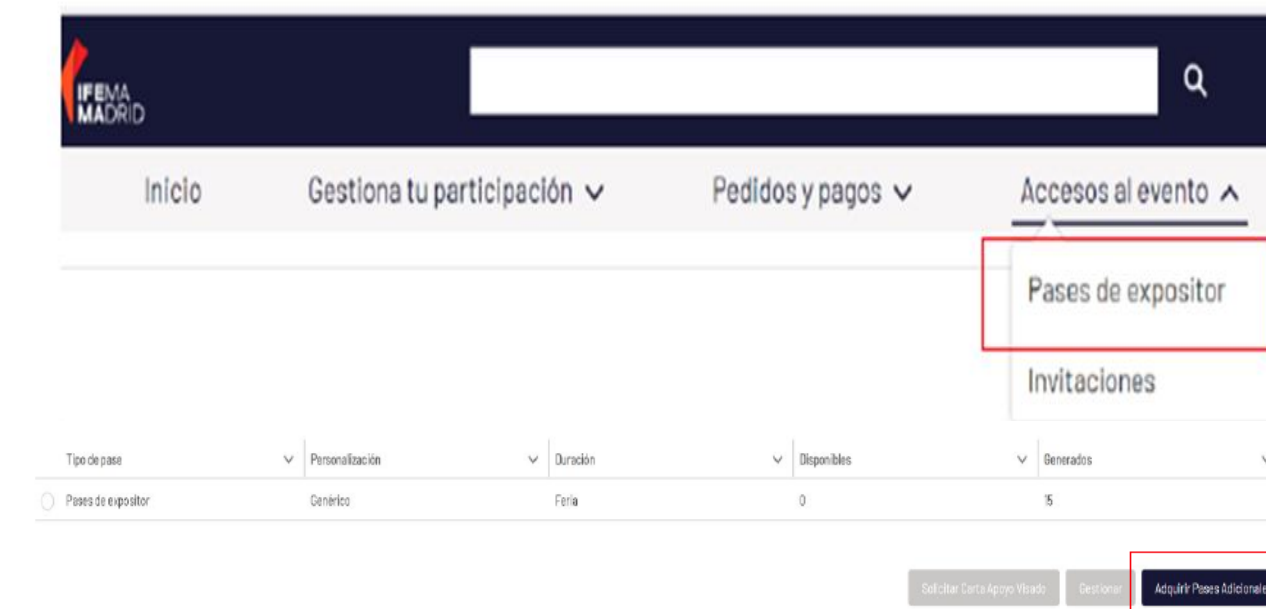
IFEMA MADRID

Inicio
Gestiona tu participación
Pedidos y pagos
Accesos al evento

Pases de expositor
Invitaciones

| Tipo de pase | Personalización | Duración | Disponibles | Generados |
|---|---|---|---|---|
| Pases de expositor | Genérico | Feria | 0 | 15 |

Solicitar Carta Apoyo Visado
Gestionar
Adquirir Pases Adicionale